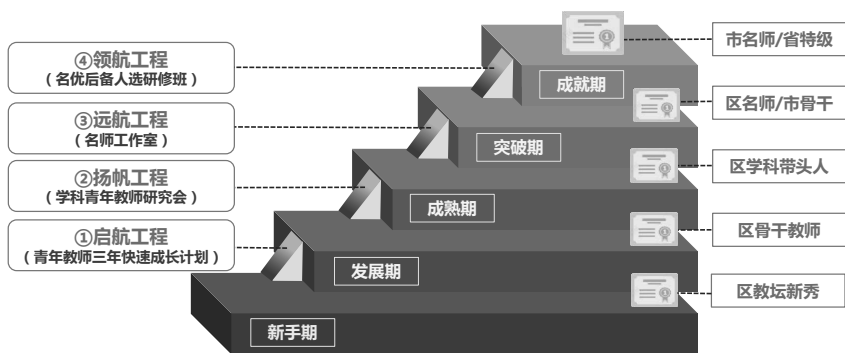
④领航工程
（名优后备人选研修班）

③远航工程
（名师工作室）

②扬帆工程
（学科青年教师研究会）

①启航工程
（青年教师三年快速成长计划）

成就期

突破期

成熟期

发展期

新手期

市名师/省特级

区名师/市骨干

区学科带头人

区骨干教师

区教坛新秀